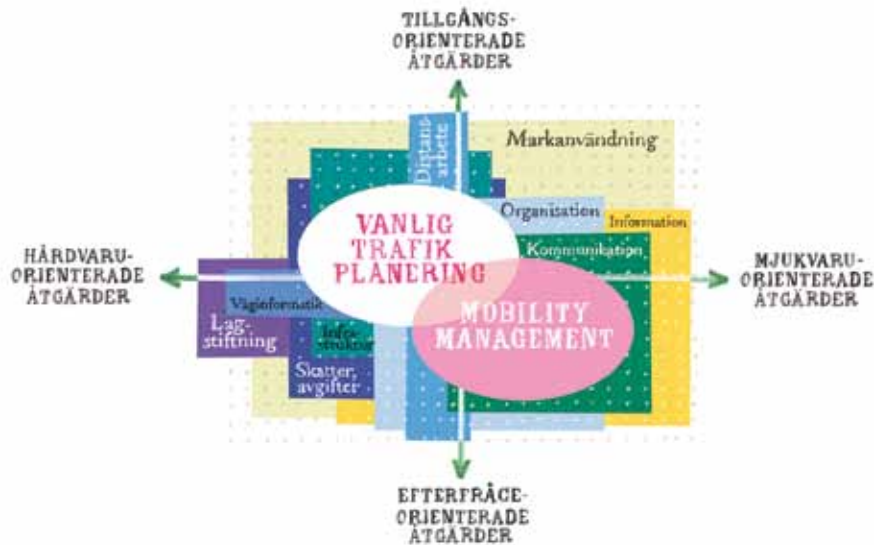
TILLGÅNGS-
ORIENTERADE
ÅTGÄRDER

Markanvändning

Distans-
arbete

Organisation

Information

Kommunikation

VANLIG
TRAFIK
PLANERING

HÅRDVARU-
ORIENTERADE
ÅTGÄRDER

MJUKVARU-
ORIENTERADE
ÅTGÄRDER

Väginformatik

Lag-
stiftning

Infra-
struktur

MOBILITY
MANAGEMENT

Skatter,
avgifter

EFTERFRÅGE-
ORIENTERADE
ÅTGÄRDER